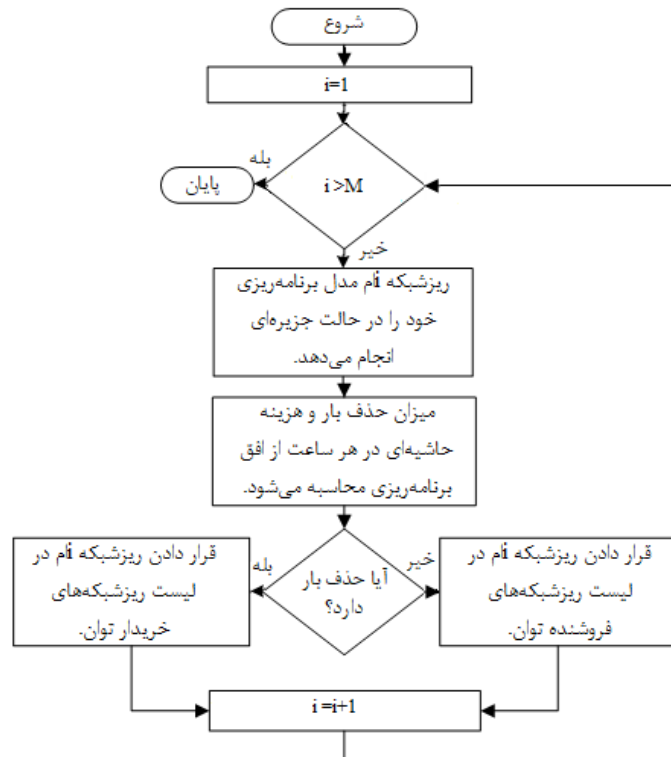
شروع

i=1

بله

پایان

i >M

خیر

ریزشبکه iام مدل برنامه‌ریزی خود را در حالت جزیره‌ای انجام می‌دهد.

میزان حذف بار و هزینه حاشیه‌ای در هر ساعت از افق برنامه‌ریزی محاسبه می‌شود.

قرار دادن ریزشبکه iام در لیست ریزشبکه‌های خریدار توان.

بله

آیا حذف بار دارد؟

خیر

قرار دادن ریزشبکه iام در لیست ریزشبکه‌های فروشنده توان.

i =i+1